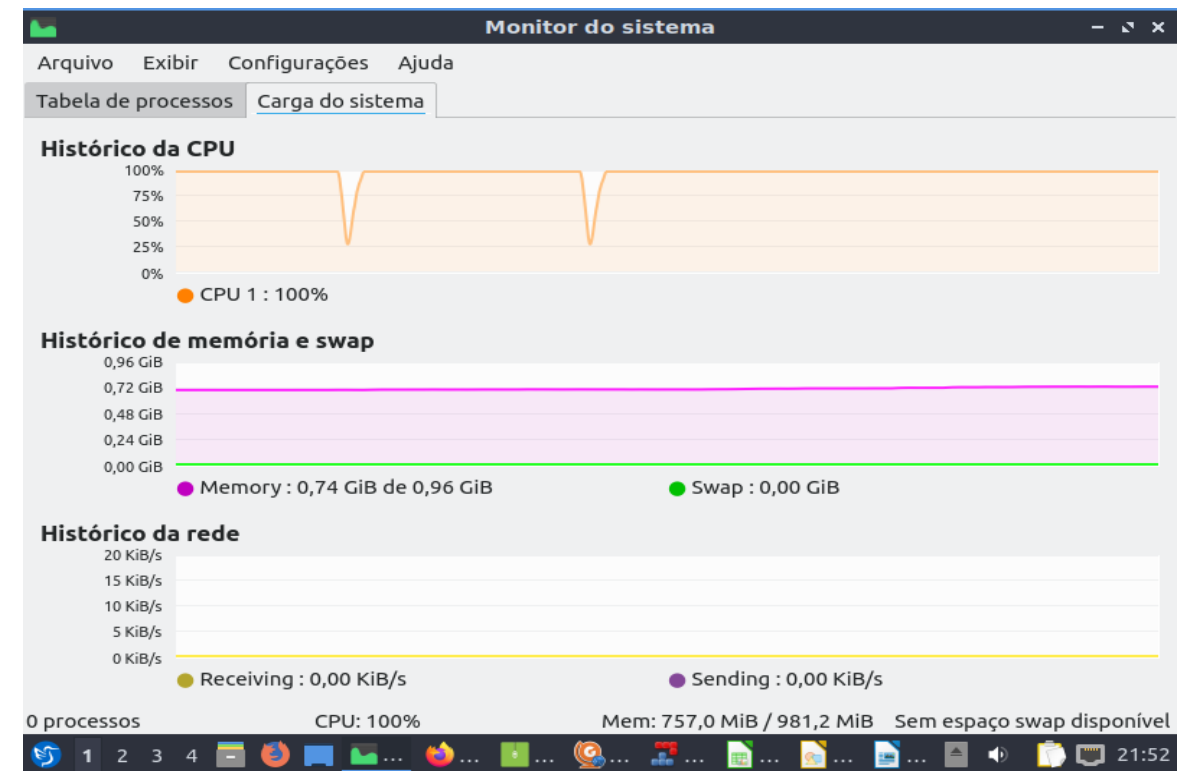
Monitor do sistema

Arquivo Exibir Configurações Ajuda

Tabela de processos Carga do sistema

Histórico da CPU

100%
75%
50%
25%
0%

CPU 1 : 100%

Histórico de memória e swap

0,96 GiB
0,72 GiB
0,48 GiB
0,24 GiB
0,00 GiB

Memory : 0,74 GiB de 0,96 GiB
Swap : 0,00 GiB

Histórico da rede

20 KiB/s
15 KiB/s
10 KiB/s
5 KiB/s
0 KiB/s

Receiving : 0,00 KiB/s
Sending : 0,00 KiB/s

0 processos CPU: 100% Mem: 757,0 MiB / 981,2 MiB Sem espaço swap disponível

1 2 3 4 ... ... ... ... ... ... ... ... 21:52